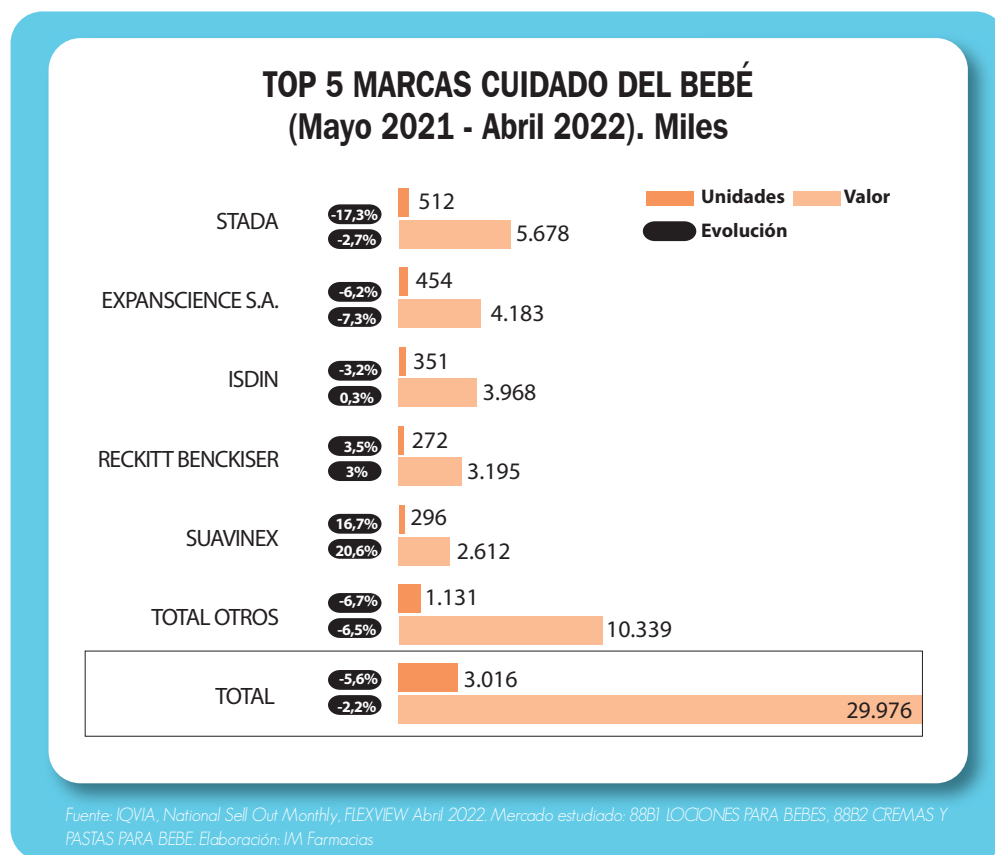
TOP 5 MARCAS CUIDADO DEL BEBÉ
(Mayo 2021 - Abril 2022). Miles

Unidades
Valor
Evolución

STADA
-17,3%
-2,7%
512
5.678

EXPANSCIENCE S.A.
-6,2%
-7,3%
454
4.183

ISDIN
-3,2%
0,3%
351
3.968

RECKITT BENCKISER
3,5%
3%
272
3.195

SUAVINEX
16,7%
20,6%
296
2.612

TOTAL OTROS
-6,7%
-6,5%
1.131
10.339

TOTAL
-5,6%
-2,2%
3.016
29.976

Fuente: IQVIA, National Sell Out Monthly, FLEXVIEW Abril 2022. Mercado estudiado: 88B1 LOCIONES PARA BEBES, 88B2 CREMAS Y PASTAS PARA BEBE. Elaboración: IM Farmacias